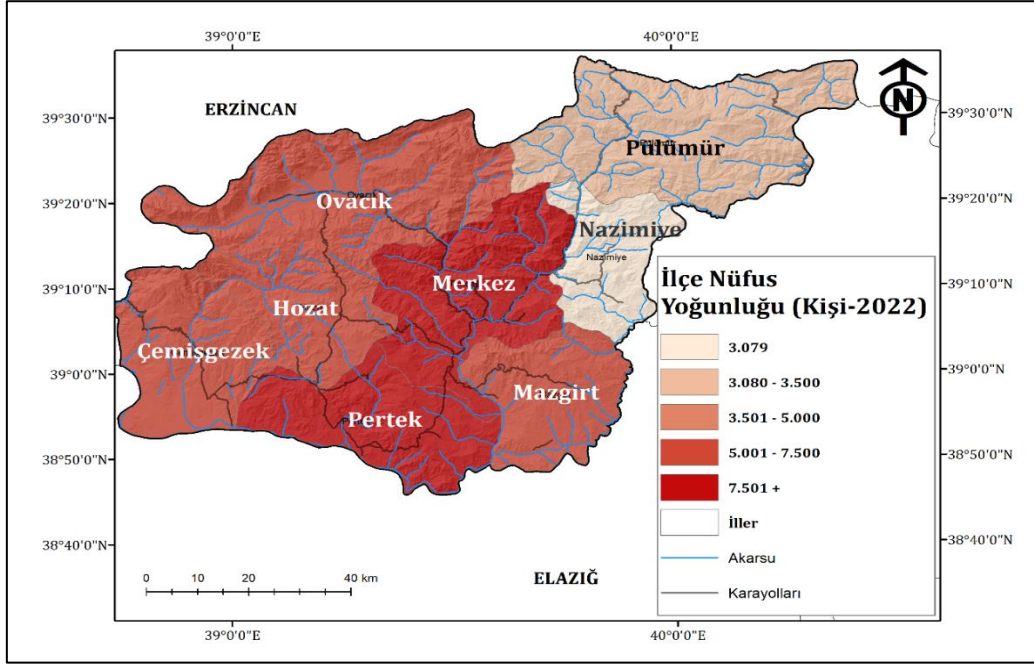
39°0'0"E
40°0'0"E
N
39°30'0"N
39°20'0"N
39°10'0"N
39°0'0"N
38°50'0"N
38°40'0"N
39°30'0"N
39°20'0"N
39°10'0"N
39°0'0"N
38°50'0"N
38°40'0"N
ERZİNCAN
Pülümür
Ovacık
Ovacık
Nazimiye
Nazimiye
Merkez
Hozat
Çemişgezek
Mazgirt
Pertek
ELAZIĞ
0 10 20 40 km
39°0'0"E
40°0'0"E

İlçe Nüfus Yoğunluğu (Kişi-2022)
3.079
3.080 - 3.500
3.501 - 5.000
5.001 - 7.500
7.501 +
İller
Akarsu
Karayolları